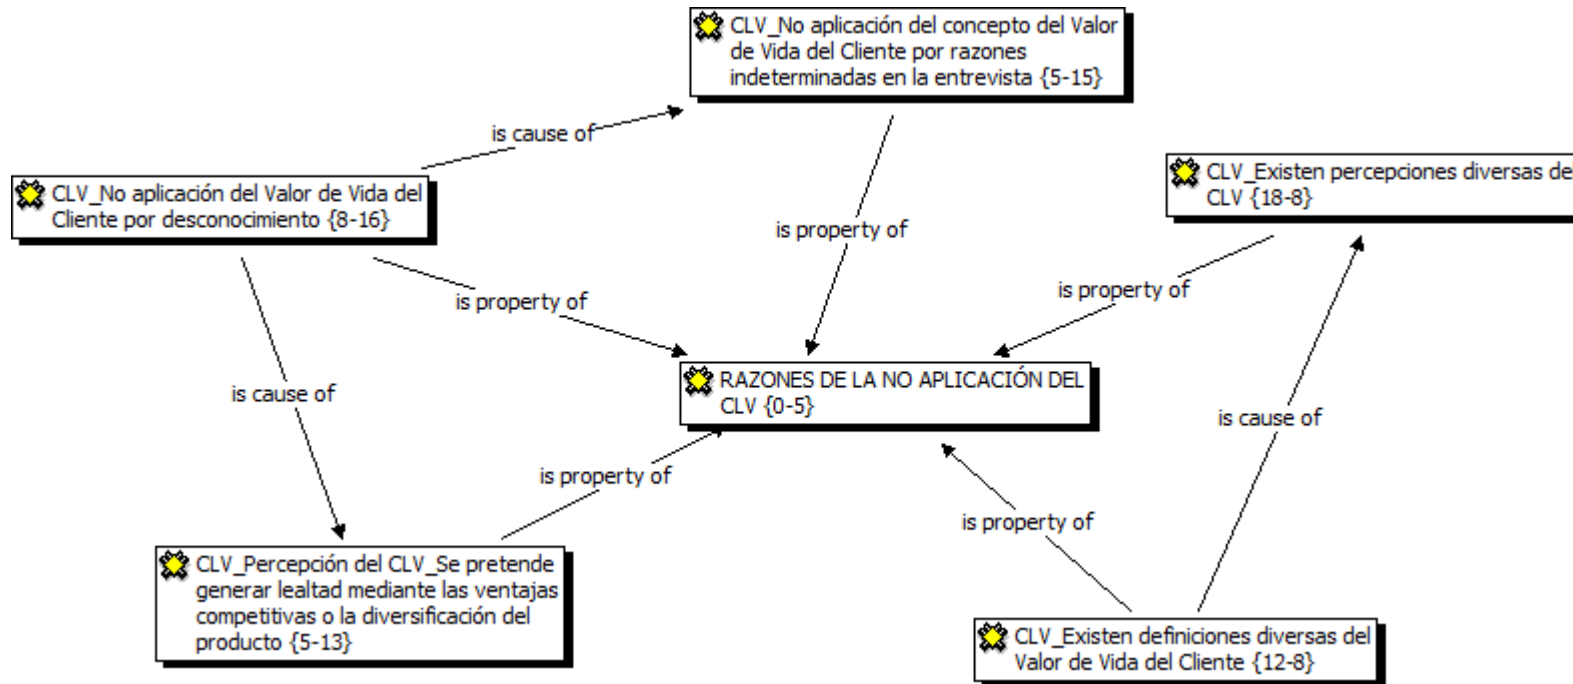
CLV_No aplicación del concepto del Valor de Vida del Cliente por razones indeterminadas en la entrevista {5-15}

is cause of

CLV_No aplicación del Valor de Vida del Cliente por desconocimiento {8-16}

is property of

CLV_Existen percepciones diversas del CLV {18-8}

is property of

is property of

RAZONES DE LA NO APLICACIÓN DEL CLV {0-5}

is cause of

is cause of

is property of

is property of

CLV_Percepción del CLV_Se pretende generar lealtad mediante las ventajas competitivas o la diversificación del producto {5-13}

CLV_Existen definiciones diversas del Valor de Vida del Cliente {12-8}